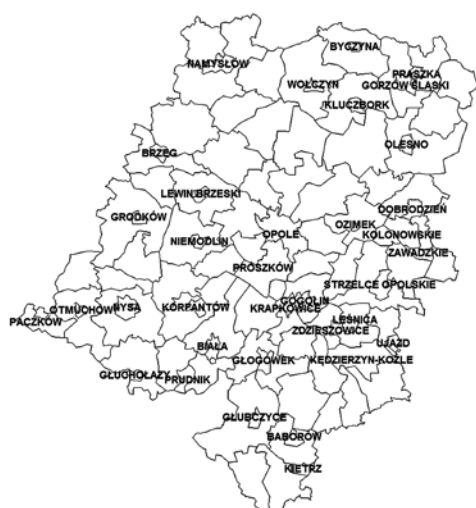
BYCZYNA
NAMYSŁÓW
PRASZKA
WOŁCZYN
GORZÓW ŚLĄSKI
KLUCZBORK
OLESNO
BRZEG
LEWIN BRZESKI
DOBRODZIEŃ
GRODKÓW
OZIMEK
KOLONOWSKIE
OPOLE
NIEMODLIN
ZAWADZKIE
PROSZKÓW
STRZELCE OPOLSKIE
GOGOLIN
OTMUCHÓW
NYSA
KORFANTÓW
KRAPKOWICE
LEŚNICA
PACZKÓW
ZDZIESZOWICE
UJAZD
BIAŁA
GŁOGÓWEK
KĘDZIERZYN-KOŹLE
GŁUCHOŁAZY
PRUDNIK
GŁUBCZYCE
BABORÓW
KIETRZ